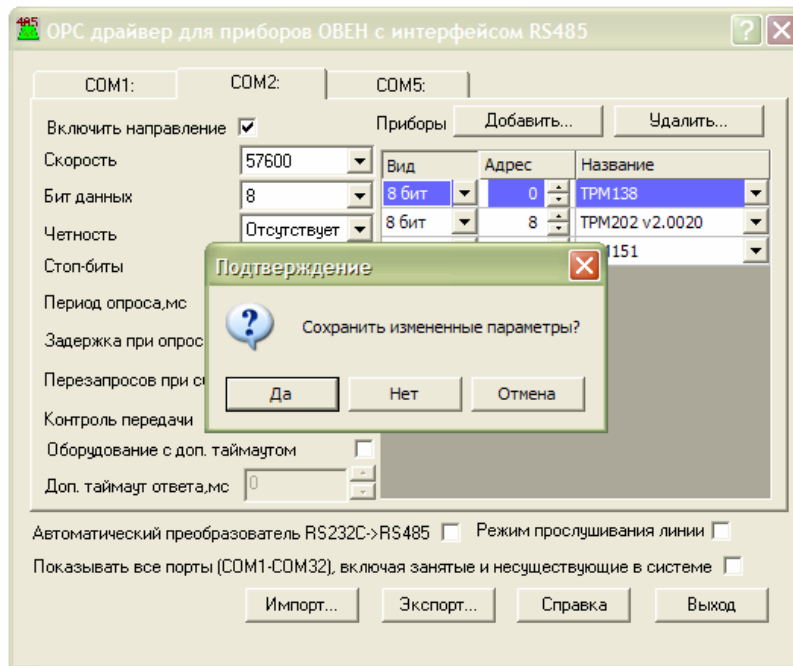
485 OPC драйвер для приборов ОВЕН с интерфейсом RS485

COM1: COM2: COM5:

Включить направление

Скорость 57600

Бит данных 8

Четность Отсутствует

Стоп-биты

Период опроса,мс

Задержка при опрос

Перезапросов при с

Контроль передачи

Оборудование с доп. таймаутом

Доп. таймаут ответа,мс 0

Приборы Добавить... Удалить...

| Вид | Адрес | Название |
|---|---|---|
| 8 бит | 0 | ТРМ138 |
| 8 бит | 8 | ТРМ202 v2.0020 |
| | | 151 |

Подтверждение

Сохранить измененные параметры?

Да Нет Отмена

Автоматический преобразователь RS232C->RS485 Режим прослушивания линии

Показывать все порты (COM1-COM32), включая занятые и несуществующие в системе

Импорт... Экспорт... Справка Выход